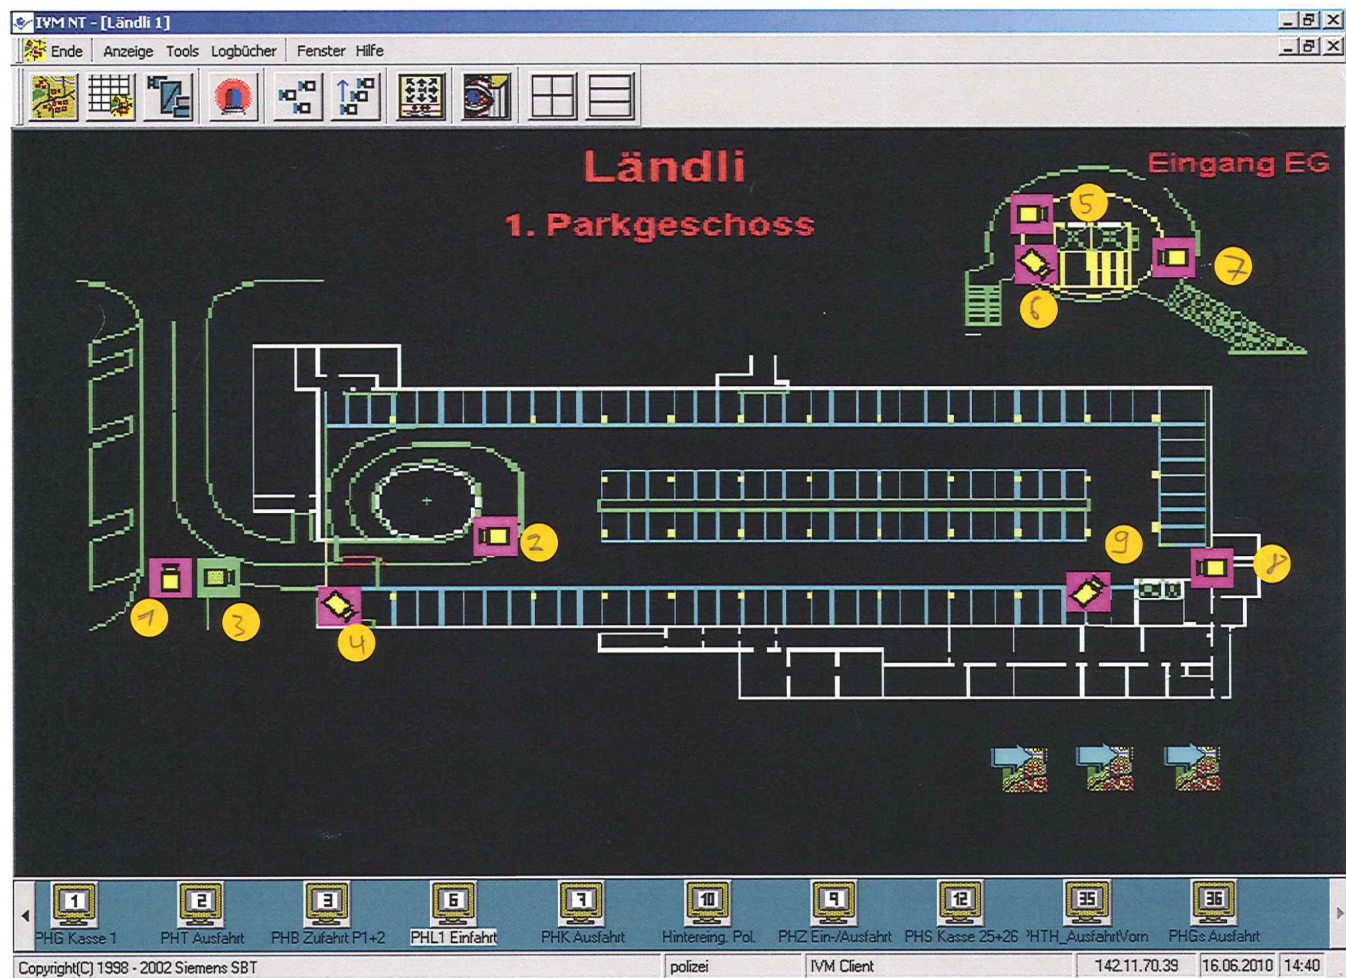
IVM NT - [Ländli 1]

Ende Anzeige Tools Logbücher Fenster Hilfe

Ländli

1. Parkgeschoss

Eingang EG

5

7

6

2

9

8

1

3

4

1 PHG Kasse 1

2 PHT Ausfahrt

3 PHB Zufahrt P1+2

6 PHL1 Einfahrt

7 PHK Ausfahrt

10 Hintereing. Pol.

9 PHZ Ein-/Ausfahrt

12 PHS Kasse 25+26

35 'HTH_AusfahrtVorn

36 PHGs Ausfahrt

Copyright(C) 1998 - 2002 Siemens SBT | polizei | IVM Client | 142.11.70.39 | 16.06.2010 | 14:40